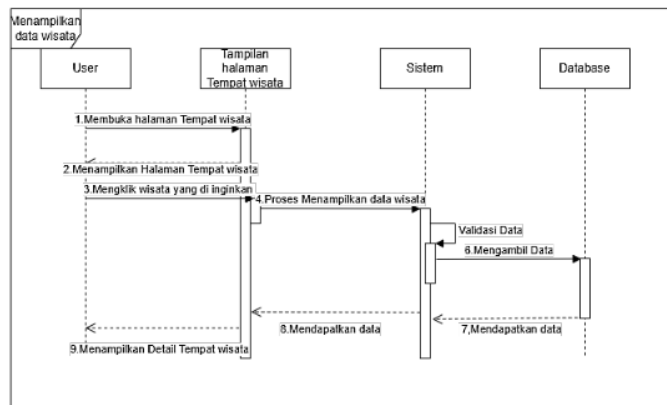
Menampilkan data wisata

User

Tampilan halaman Tempat wisata

Sistem

Database

1.Membuka halaman Tempat wisata

2.Menampilkan Halaman Tempat wisata

3.Mengklik wisata yang di inginkan

4.Proses Menampilkan data wisata

Validasi Data

6.Mengambil Data

8.Mendapatkan data

7,Mendapatkan data

9.Menampilkan Detail Tempat wisata